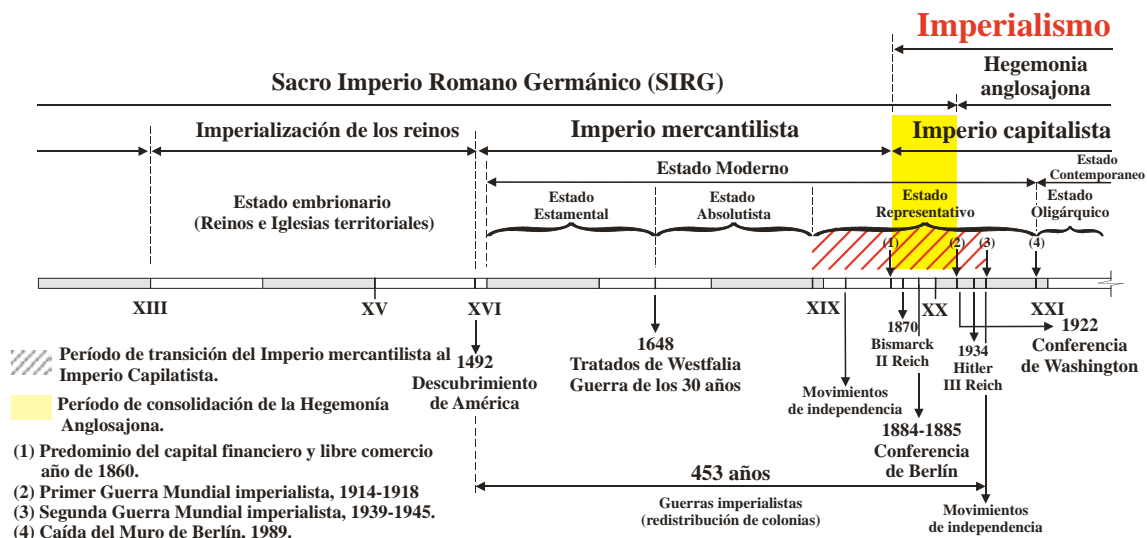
Imperialismo

Sacro Imperio Romano Germánico (SIRG)

Hegemonia anglosajona

Imperialización de los reinos

Imperio mercantilista

Imperio capitalista

Estado Moderno

Estado Contemporaneo

Estado embrionario
(Reinos e Iglesias territoriales)

Estado Estamental

Estado Absolutista

Estado Representativo

Estado Oligárquico

(1) (2) (3) (4)

XIII XV XVI XIX XX XXI

1648
Tratados de Westfalia
Guerra de los 30 años

1492
Descubrimiento de América

1870
Bismarck
II Reich

1934
Hitler
III Reich

1922
Conferencia de Washington

Movimientos de independencia

1884-1885
Conferencia de Berlín

Período de transición del Imperio mercantilista al Imperio Capilatista.

Período de consolidación de la Hegemonía Anglosajona.

(1) Predominio del capital financiero y libre comercio año de 1860.
(2) Primer Guerra Mundial imperialista, 1914-1918
(3) Segunda Guerra Mundial imperialista, 1939-1945.
(4) Caída del Muro de Berlín, 1989.

453 años

Guerras imperialistas
(redistribución de colonias)

Movimientos de independencia